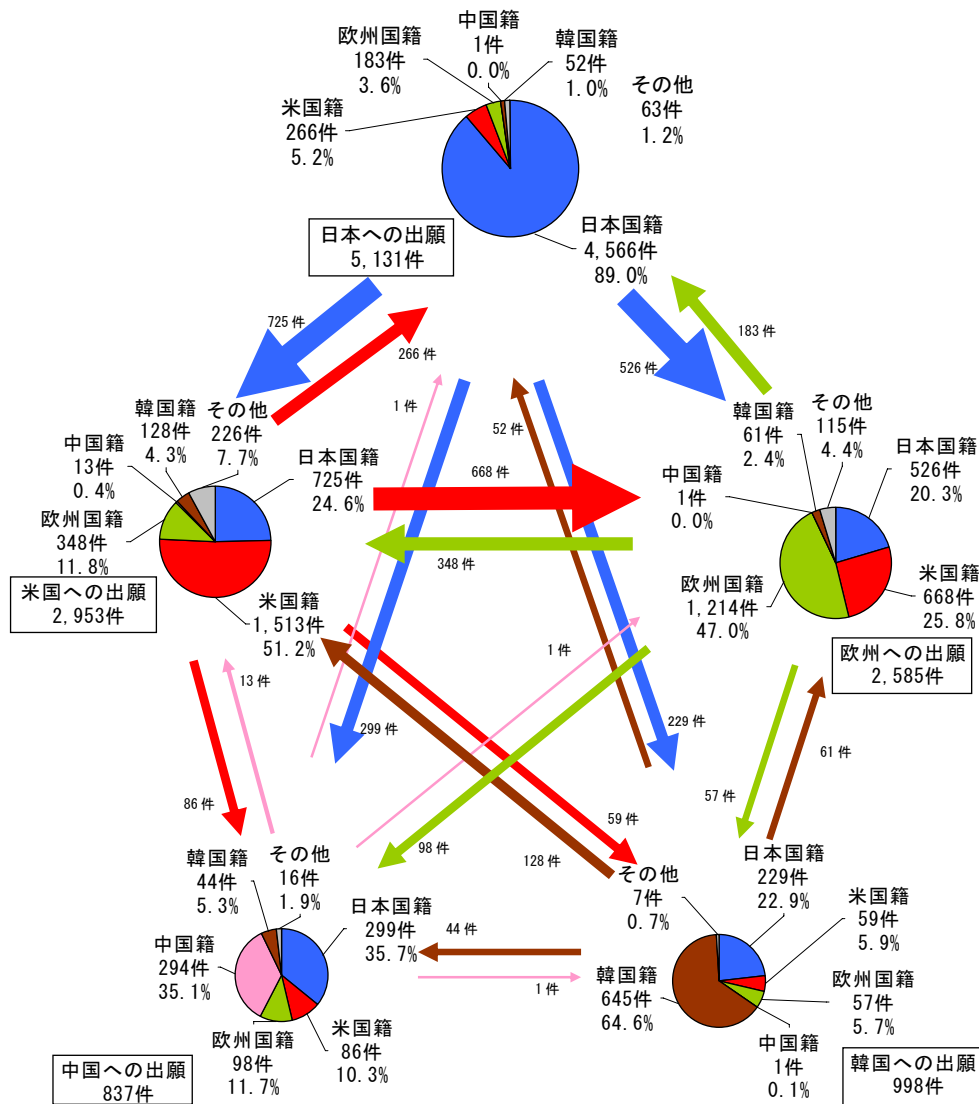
中国籍
1件
0.0%

韓国籍
52件
1.0%

欧州国籍
183件
3.6%

その他
63件
1.2%

米国籍
266件
5.2%

日本国籍
4,566件
89.0%

日本への出願
5,131件

725件

266件

183件

526件

1件

52件

韓国籍
128件
4.3%

その他
226件
7.7%

中国籍
13件
0.4%

日本国籍
725件
24.6%

欧州国籍
348件
11.8%

米国への出願
2,953件

米国籍
1,513件
51.2%

668件

348件

韓国籍
61件
2.4%

その他
115件
4.4%

日本国籍
526件
20.3%

中国籍
1件
0.0%

米国籍
668件
25.8%

欧州国籍
1,214件
47.0%

欧州への出願
2,585件

1件

13件

299件

229件

61件

86件

57件

59件

98件

128件

韓国籍
44件
5.3%

その他
16件
1.9%

日本国籍
299件
35.7%

中国籍
294件
35.1%

欧州国籍
98件
11.7%

米国籍
86件
10.3%

中国への出願
837件

44件

1件

その他
7件
0.7%

日本国籍
229件
22.9%

米国籍
59件
5.9%

韓国籍
645件
64.6%

欧州国籍
57件
5.7%

中国籍
1件
0.1%

韓国への出願
998件